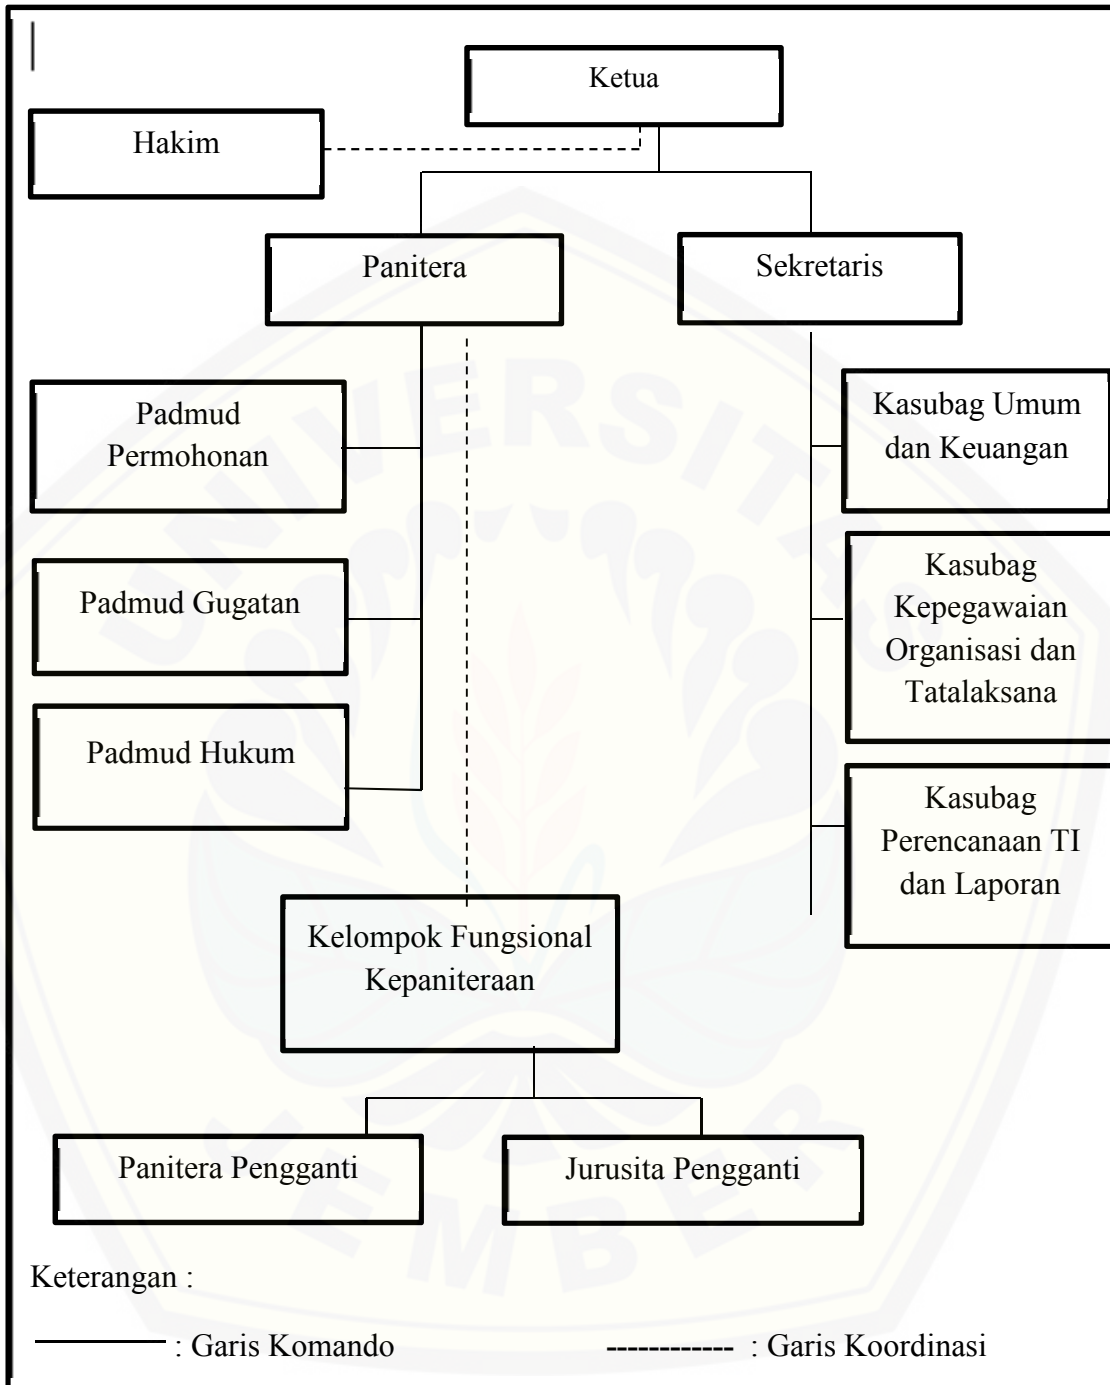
Ketua

Hakim

Panitera

Sekretaris

Padmud Permohonan

Padmud Gugatan

Padmud Hukum

Kasubag Umum dan Keuangan

Kasubag Kepegawaian Organisasi dan Tatalaksana

Kasubag Perencanaan TI dan Laporan

Kelompok Fungsional Kepaniteraan

Panitera Pengganti

Jurusita Pengganti

Keterangan :

: Garis Komando

: Garis Koordinasi